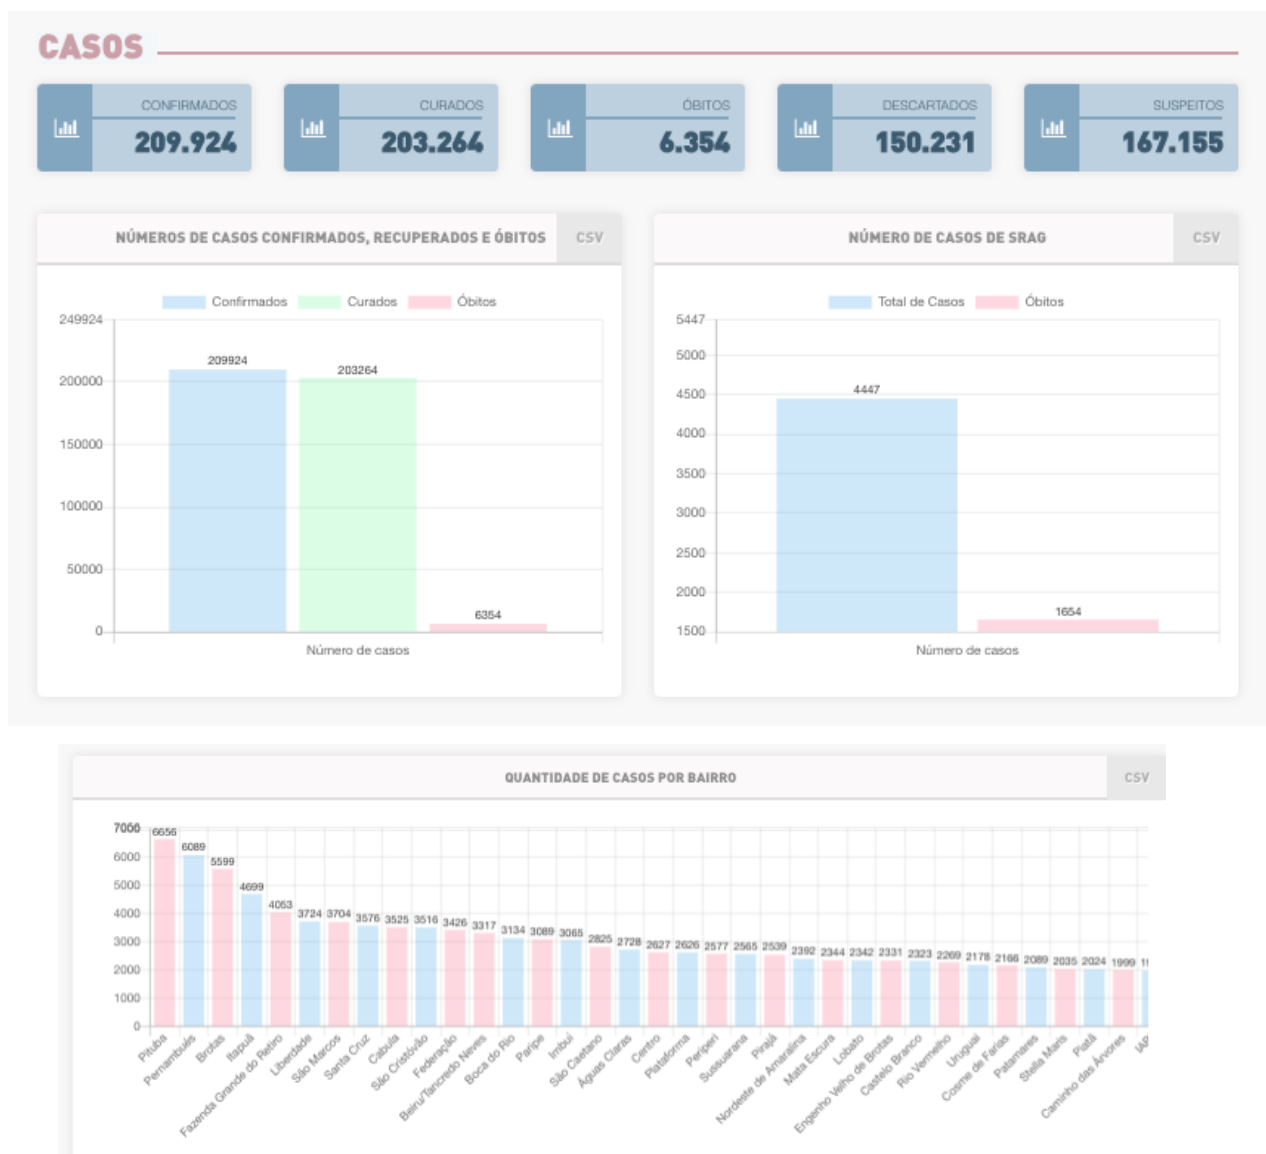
CASOS

CONFIRMADOS
209.924

CURADOS
203.264

ÓBITOS
6.354

DESCARTADOS
150.231

SUSPEITOS
167.155

NÚMEROS DE CASOS CONFIRMADOS, RECUPERADOS E ÓBITOS
CSV

Confirmados Curados Óbitos

249924
200000
150000
100000
50000
0

209924
203264
6354

Número de casos

NÚMERO DE CASOS DE SRAG
CSV

Total de Casos Óbitos

5447
5000
4500
4000
3500
3000
2500
2000
1500

4447
1654

Número de casos

QUANTIDADE DE CASOS POR BAIRRO
CSV

7000
6000
5000
4000
3000
2000
1000
0

6656 6089 5599 4699 4063 3724 3704 3576 3525 3516 3426 3317 3134 3089 3065 2825 2728 2627 2626 2577 2565 2539 2392 2344 2342 2331 2323 2269 2178 2166 2089 2035 2024 1999 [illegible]

Pituba Pernambués Brotas Itapuã Fazenda Grande do Retiro Liberdade São Marcos Santa Cruz Cabula São Cristóvão Federação Beiru/Tancredo Neves Boca do Rio Paripe Imbuí São Caetano Águas Claras Centro Plataforma Periperi Sussuarana Pirajá Nordeste de Amaralina Mata Escura Lobato Engenho Velho de Brotas Castelo Branco Rio Vermelho Uruguai Cosme de Farias Palmares Stella Maris Piatã Caminho das Árvores IAP